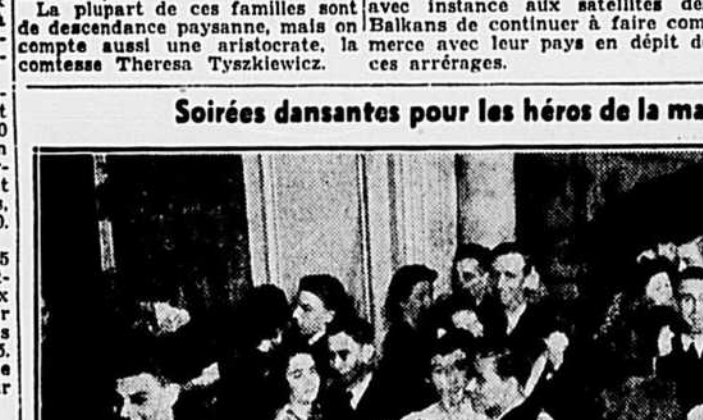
La plupart de ces familles sont de descendance paysanne, mais on compte aussi une aristocrate, la comtesse Theresa Tyszkiewicz.

avec instance aux satellites des Balkans de continuer à faire commerce avec leur pays en dépit de ces arrérages.

Soirées dansantes pour les héros de la ma